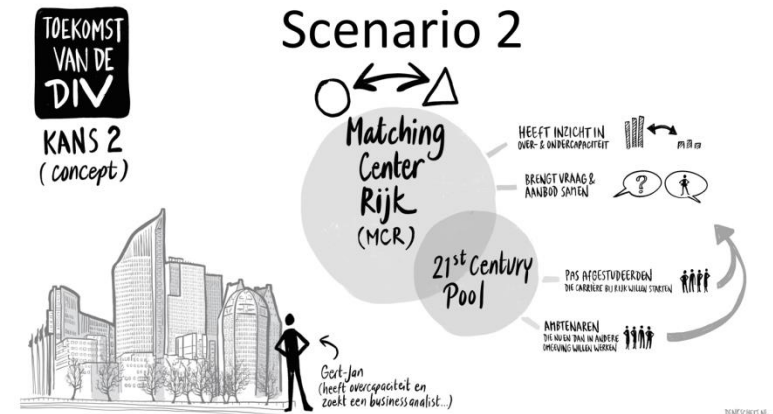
TOEKOMST VAN DE DIV

KANS 2 (concept)

Scenario 2

Matching Center Rijk (MCR)

HEEFT INZICHT IN OVER- & ONDERCAPACITEIT

BRENGT VRAAG & AANBOD SAMEN

?

$21^{st}$ Century Pool

PAS AFGESTUDEERDEN DIE CARRIÈRE BIJ RIJK WILLEN STARTEN

AMBTENAREN DIE NU EN DAN IN ANDERE OMGEVING WILLEN WERKEN

Gert-Jan (heeft overcapaciteit en zoekt een businessanalist...)

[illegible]